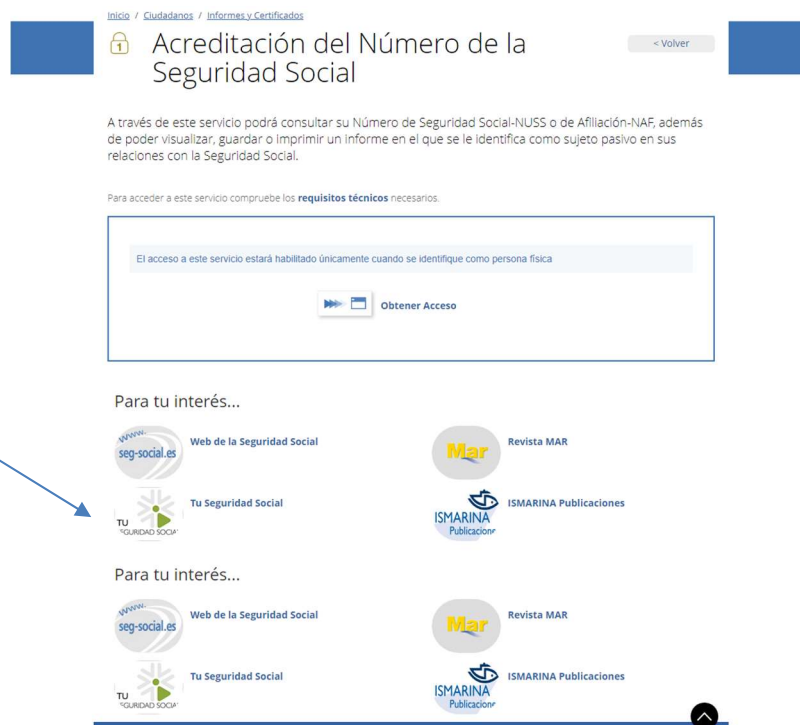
Inicio / Ciudadanos / Informes y Certificados

1 Acreditación del Número de la Seguridad Social

< Volver

A través de este servicio podrá consultar su Número de Seguridad Social-NUSS o de Afiliación-NAF, además de poder visualizar, guardar o imprimir un informe en el que se le identifica como sujeto pasivo en sus relaciones con la Seguridad Social.

Para acceder a este servicio compruebe los requisitos técnicos necesarios.

El acceso a este servicio estará habilitado únicamente cuando se identifique como persona física

Obtener Acceso

Para tu interés...

www. seg-social.es Web de la Seguridad Social

Mar Revista MAR

TU SEGURIDAD SOCIAL Tu Seguridad Social

ISMARINA Publicaciones ISMARINA Publicaciones

Para tu interés...

www. seg-social.es Web de la Seguridad Social

Mar Revista MAR

TU SEGURIDAD SOCIAL Tu Seguridad Social

ISMARINA Publicaciones ISMARINA Publicaciones